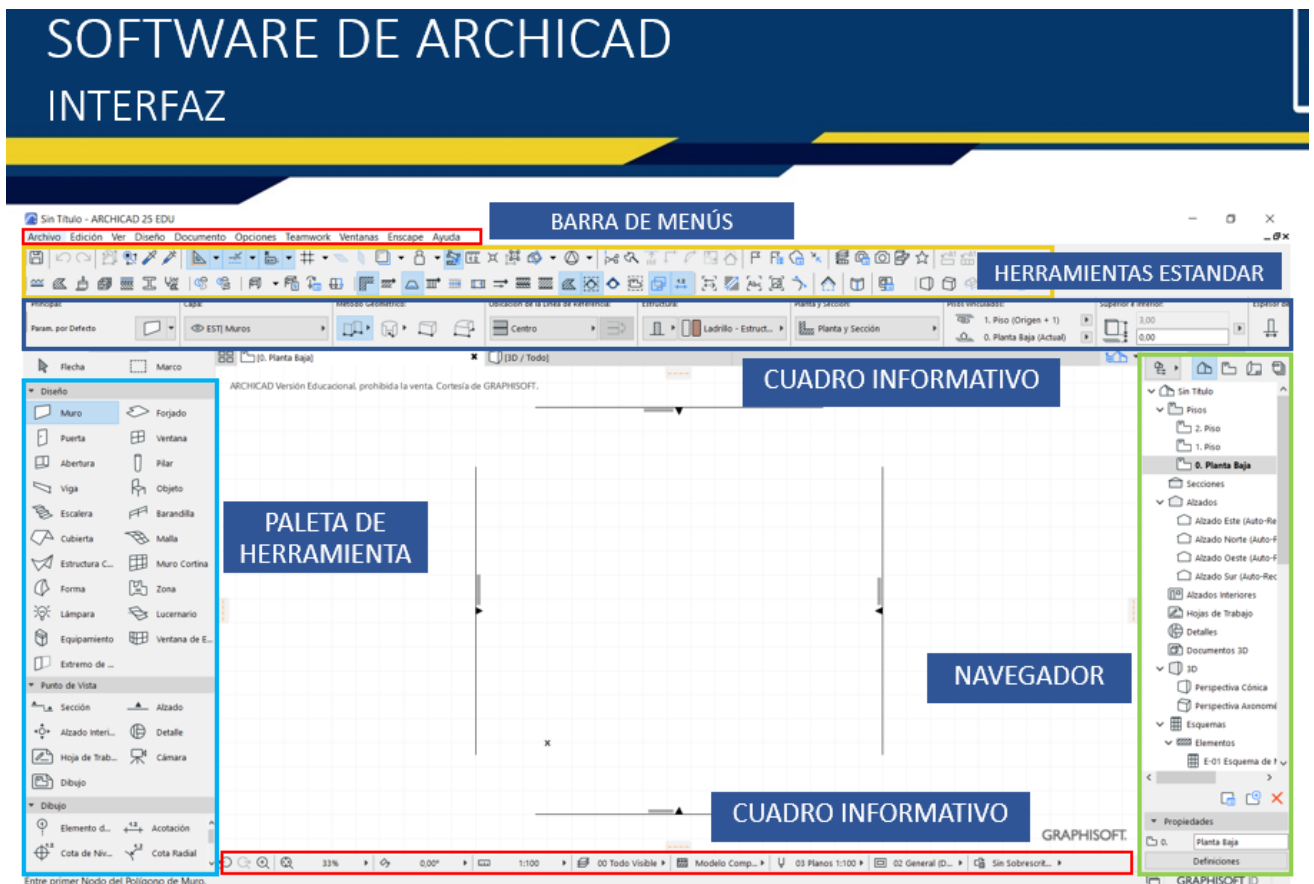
SOFTWARE DE ARCHICAD
INTERFAZ

Sin Título - ARCHICAD 25 EDU

BARRA DE MENÚS

Archivo Edición Ver Diseño Documento Opciones Teamwork Ventanas Enscape Ayuda

HERRAMIENTAS ESTANDAR

Principal: Param. por Defecto
Capa: EST| Muros
Método Geométrico:
Ubicación de la Línea de Referencia: Centro
Estructura: Ladrillo - Estruct...
Planta y Sección: Planta y Sección
Pisos Vinculados: 1. Piso (Origen + 1) 0. Planta Baja (Actual)
Superior e Inferior: 3,00 0,00
Espesor de

[0. Planta Baja]
[3D / Todo]

ARCHICAD Versión Educacional, prohibida la venta. Cortesía de GRAPHISOFT.

CUADRO INFORMATIVO

Flecha
Marco
Diseño
Muro
Forjado
Puerta
Ventana
Abertura
Pilar
Viga
Objeto
Escalera
Barandilla
Cubierta
Malla
Estructura C...
Muro Cortina
Forma
Zona
Lámpara
Lucernario
Equipamiento
Ventana de E...
Extremo de ...
Punto de Vista
Sección
Alzado
Alzado Interi...
Detalle
Hoja de Trab...
Cámara
Dibujo
Dibujo
Elemento d...
Acotación
Cota de Niv...
Cota Radial

PALETA DE HERRAMIENTA

Sin Título
Pisos
2. Piso
1. Piso
0. Planta Baja
Secciones
Alzados
Alzado Este (Auto-Re
Alzado Norte (Auto-F
Alzado Oeste (Auto-F
Alzado Sur (Auto-Rec
Alzados Interiores
Hojas de Trabajo
Detalles
Documentos 3D
3D
Perspectiva Cónica
Perspectiva Axonomé
Esquemas
Elementos
E-01 Esquema de N

NAVEGADOR

Propiedades
0. Planta Baja
Definiciones

CUADRO INFORMATIVO

GRAPHISOFT.

33% 0,00° 1:100 00 Todo Visible Modelo Comp... 03 Planos 1:100 02 General (D... Sin Sobrescrit...

Entre primer Nodo del Polígono de Muro.
GRAPHISOFT ID